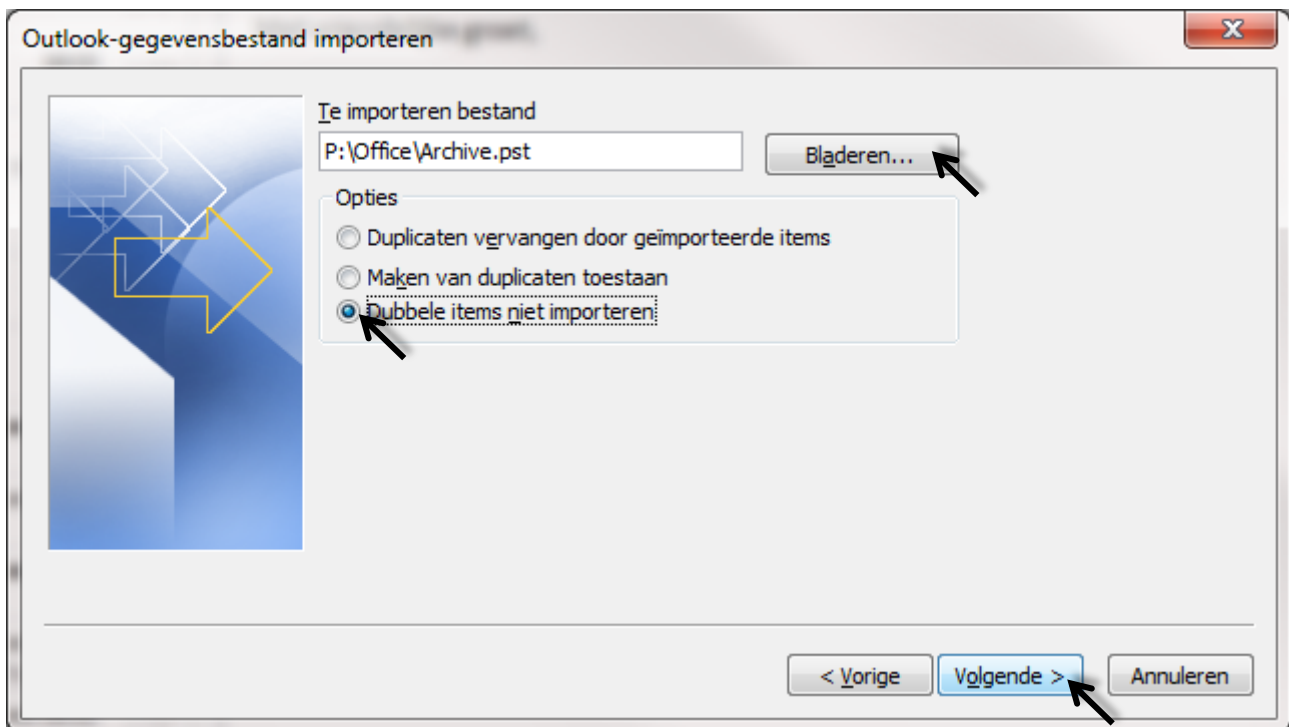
Outlook-gegevensbestand importeren

Te importeren bestand

P:\Office\Archive.pst

Bladeren...

Opties

Duplicaten vervangen door geïmporteerde items

Maken van duplicaten toestaan

Dubbele items niet importeren

< Vorige

Volgende >

Annuleren